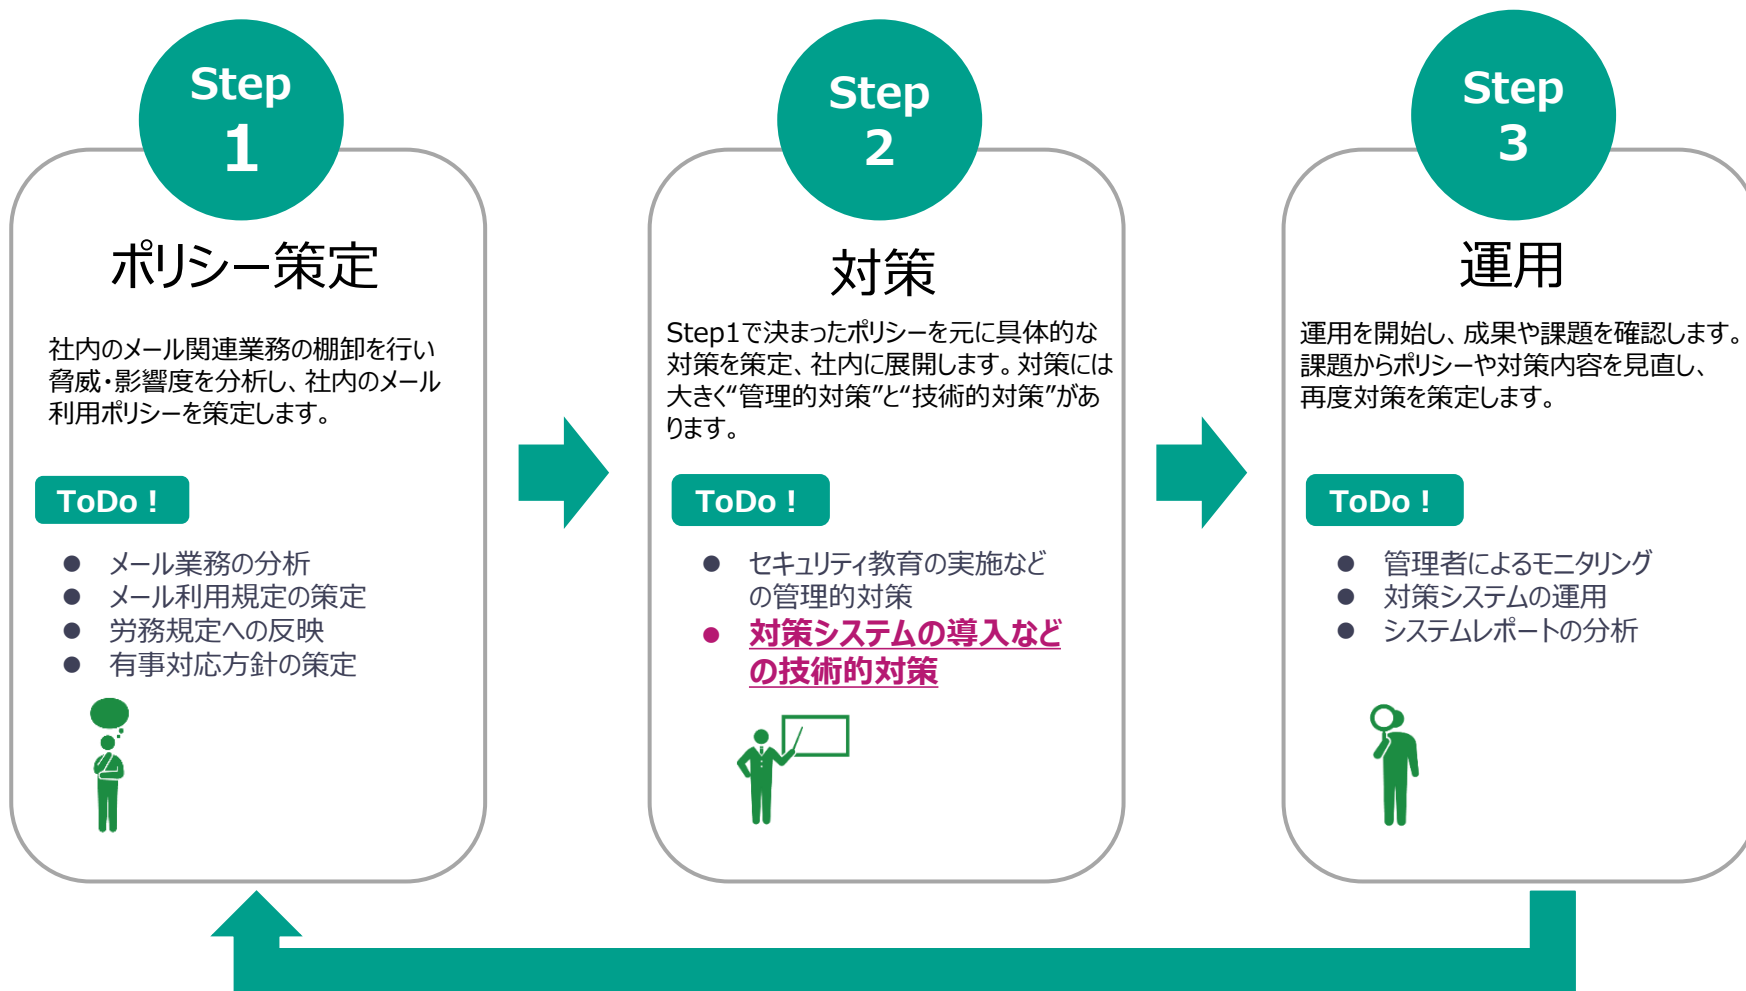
Step 1

ポリシー策定

社内のメール関連業務の棚卸を行い脅威・影響度を分析し、社内のメール利用ポリシーを策定します。

ToDo！

● メール業務の分析
● メール利用規定の策定
● 労務規定への反映
● 有事対応方針の策定

Step 2

対策

Step1で決まったポリシーを元に具体的な対策を策定、社内に展開します。対策には大きく“管理的対策”と“技術的対策”があります。

ToDo！

● セキュリティ教育の実施などの管理的対策
● 対策システムの導入などの技術的対策

Step 3

運用

運用を開始し、成果や課題を確認します。課題からポリシーや対策内容を見直し、再度対策を策定します。

ToDo！

● 管理者によるモニタリング
● 対策システムの運用
● システムレポートの分析